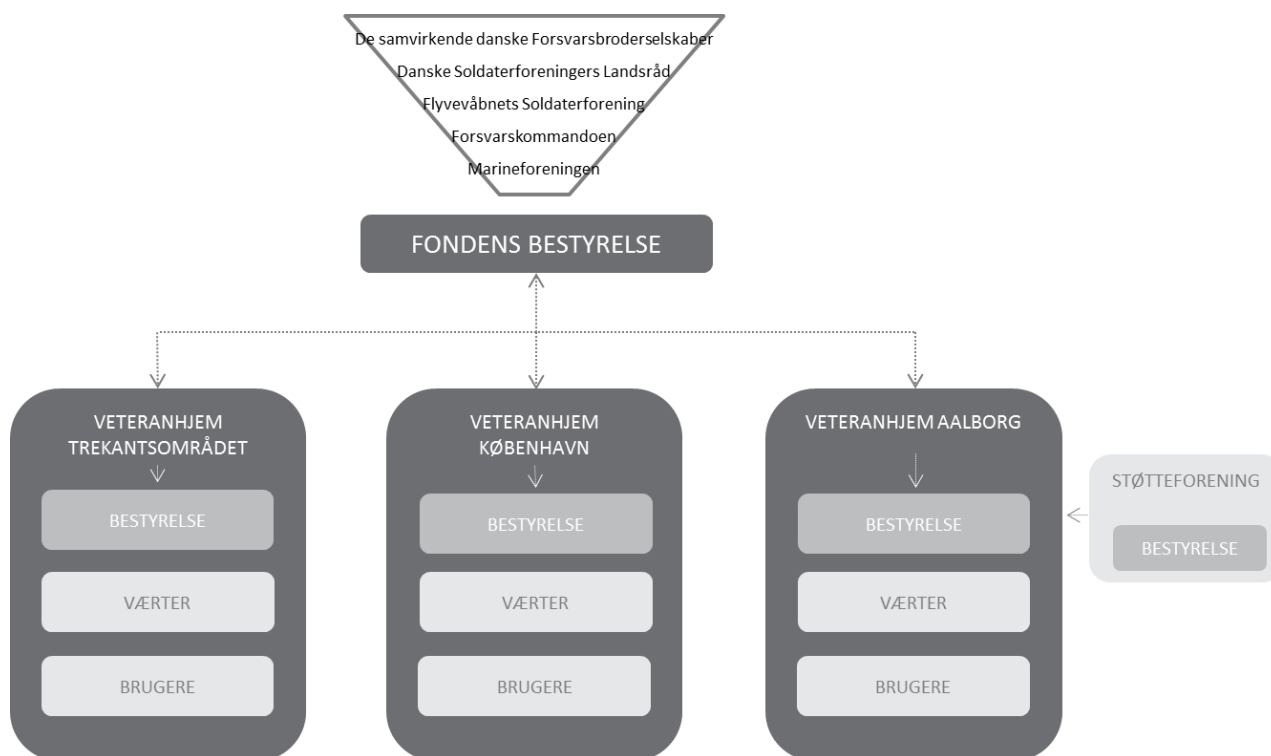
De samvirkende danske Forsvarsbroderselskaber
Danske Soldaterforeningers Landsråd
Flyvevåbnets Soldaterforening
Forsvarskommandoen
Marineforeningen

FONDENS BESTYRELSE

VETERANHJEM TREKANTSOMRÅDET
BESTYRELSE
VÆRTER
BRUGERE

VETERANHJEM KØBENHAVN
BESTYRELSE
VÆRTER
BRUGERE

VETERANHJEM AALBORG
BESTYRELSE
VÆRTER
BRUGERE

STØTTEFORENING
BESTYRELSE